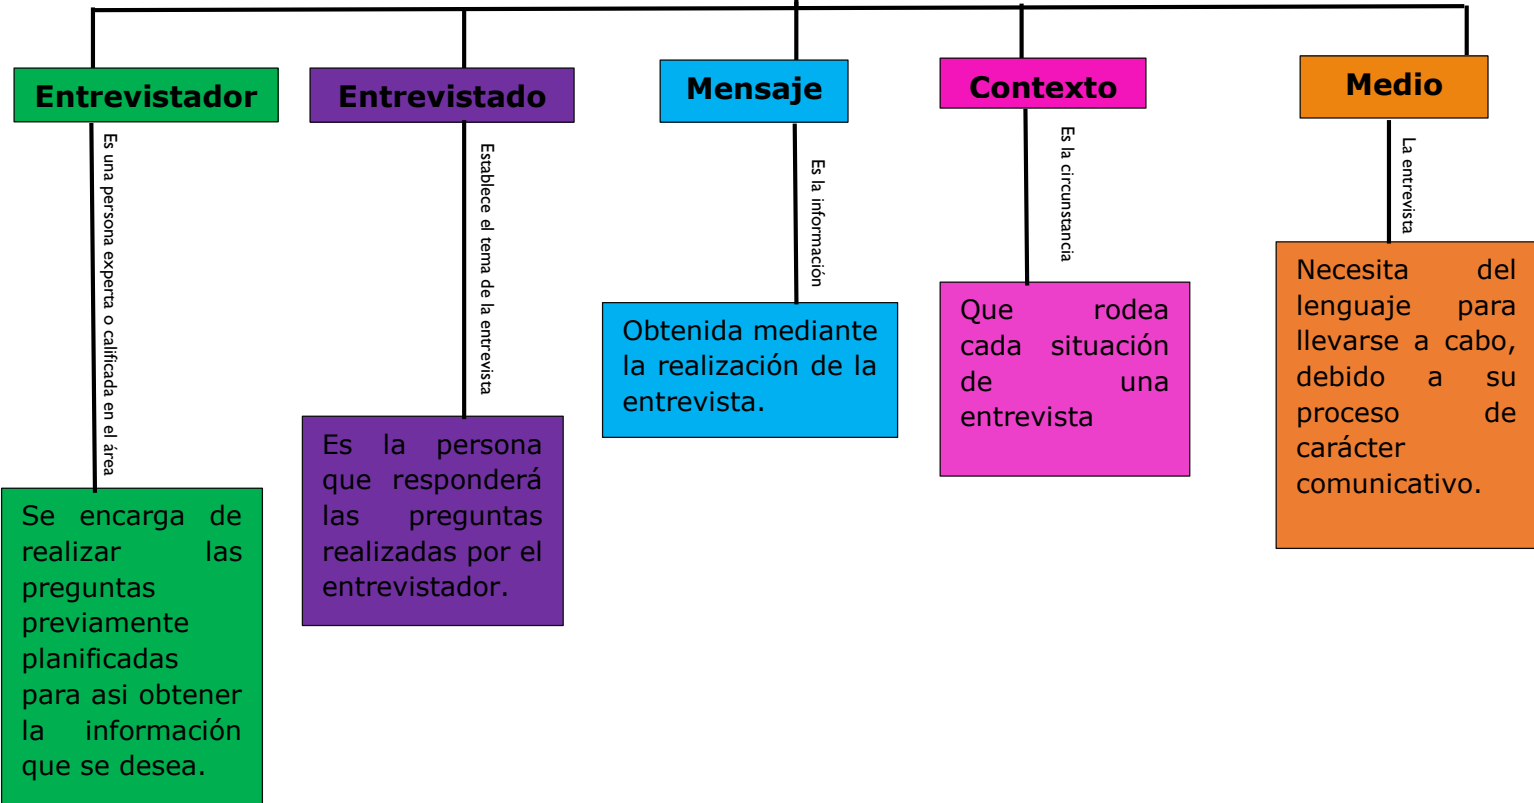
Entrevistador

Es una persona experta o calificada en el área

Se encarga de realizar las preguntas previamente planificadas para asi obtener la información que se desea.

Entrevistado

Establece el tema de la entrevista

Es la persona que responderá las preguntas realizadas por el entrevistador.

Mensaje

Es la información

Obtenida mediante la realización de la entrevista.

Contexto

Es la circunstancia

Que rodea cada situación de una entrevista

Medio

La entrevista

Necesita del lenguaje para llevarse a cabo, debido a su proceso de carácter comunicativo.